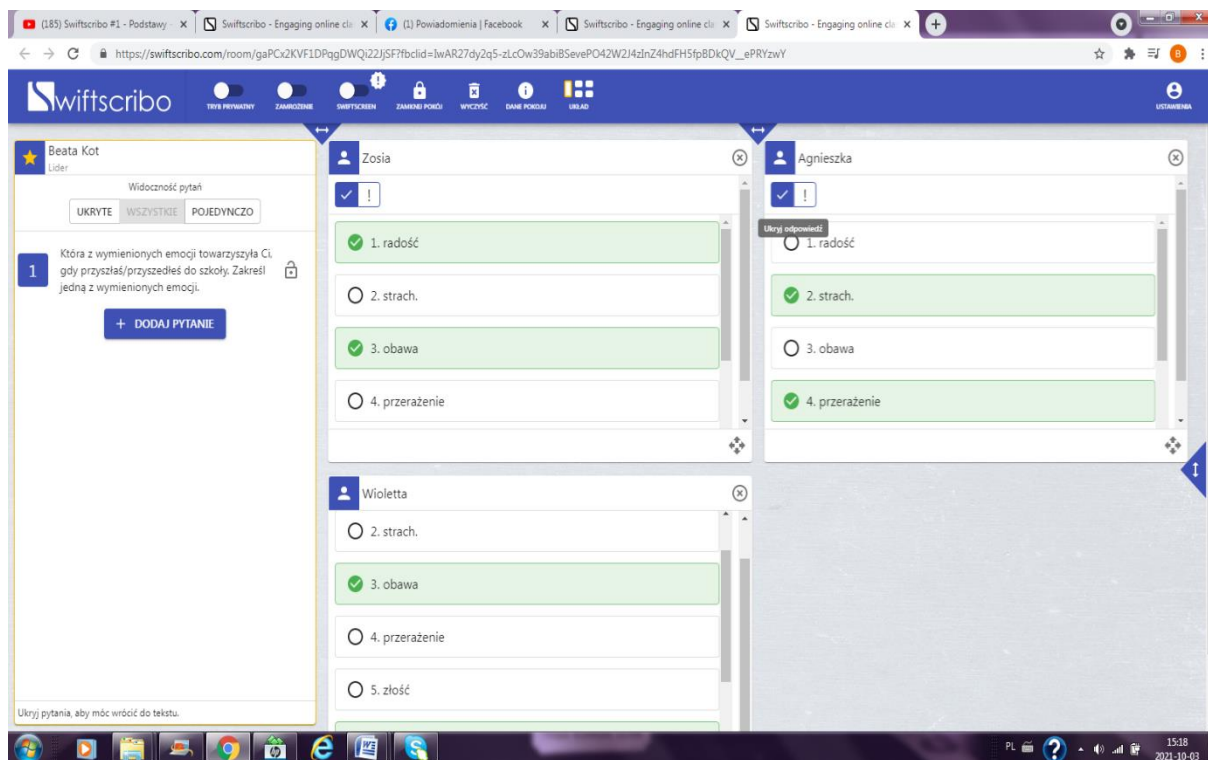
(185) Swiftscribo #1 - Podstawy - × | Swiftscribo - Engaging online cla × | (1) Powiadomienia | Facebook × | Swiftscribo - Engaging online cla × | Swiftscribo - Engaging online cla ×

https://swiftscribo.com/room/gaPCx2KVF1DPqgDWQi22JjSF?fbclid=IwAR27dy2q5-zLcOw39abiBSevePO42W2J4zlnZ4hdFH5fpBDkQV_ePRYzwY

Swiftscribo TRYB PRYWATNY ZAMROŻENIE SWIFTSCREEN ZAMKNIJ POKÓJ WYCZYŚĆ DANE POKOJU UKŁAD USTAWIENIA

Beata Kot
Lider

Widoczność pytań
UKRYTE WSZYSTKIE POJEDYNCZO

1 Która z wymienionych emocji towarzyszyła Ci, gdy przyszłaś/przyszedłeś do szkoły. Zakreśl jedną z wymienionych emocji.

+ DODAJ PYTANIE

Ukryj pytania, aby móc wrócić do tekstu.

Zosia
1. radość
2. strach.
3. obawa
4. przerażenie

Agnieszka
Ukryj odpowiedź
1. radość
2. strach.
3. obawa
4. przerażenie

Wioletta
2. strach.
3. obawa
4. przerażenie
5. złość

PL 15:18 2021-10-03